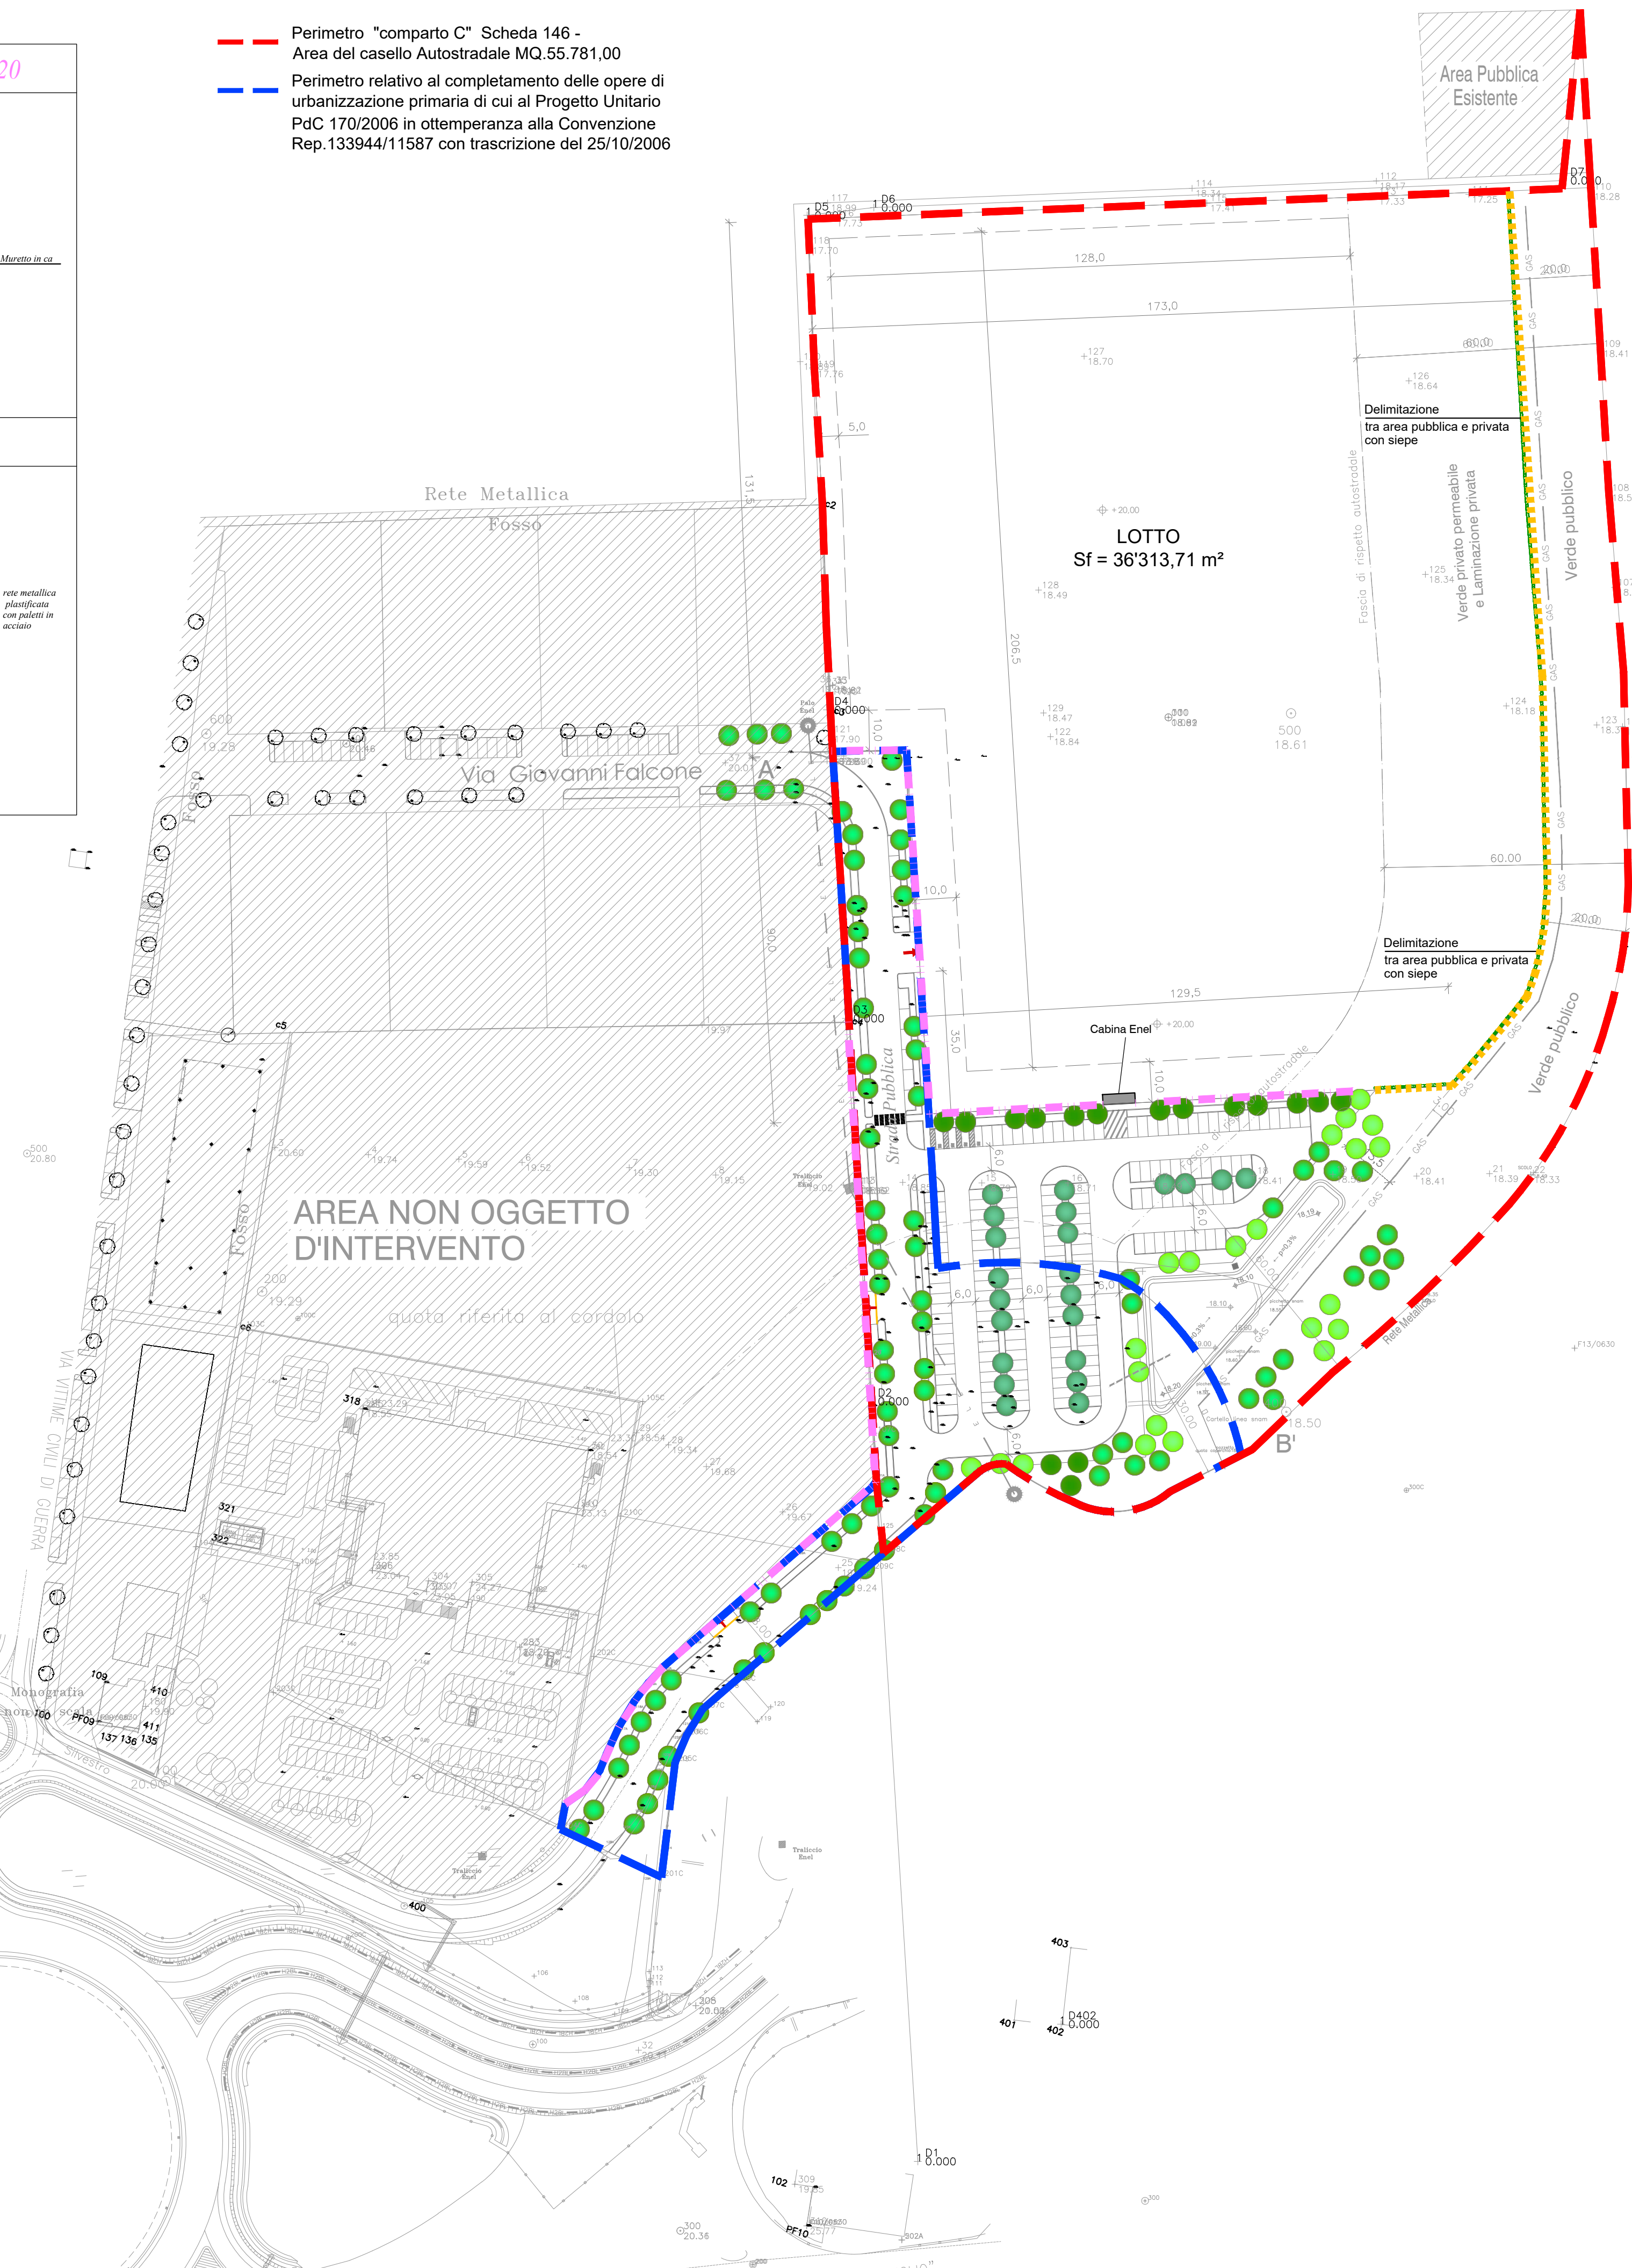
Perimetro "comparto C" Scheda 146 - Area del casello Autostradale MQ.55.781,00

Perimetro relativo al completamento delle opere di urbanizzazione primaria di cui al Progetto Unitario PdC 170/2006 in ottemperanza alla Convenzione Rep.133944/11587 con trascrizione del 25/10/2006

20

Muretto in ca

rete metallica plastificata con paletti in acciaio

Area Pubblica Esistente

D5
D6
D7

128,0

173,0

60,0

5,0

131,5

Rete Metallica

Fosso

Delimitazione tra area pubblica e privata con siepe

LOTTO
Sf = 36'313,71 m²

Fascia di rispetto autostradale

Verde privato permeabile e Laminazione privata

Verde pubblico

206,5

500
18.61

Via Giovanni Falcone

A

A'

10,0

90,0

60,00

20,00

Delimitazione tra area pubblica e privata con siepe

129,5

Cabina Enel

35,0

10,0

Strada Pubblica

Verde pubblico

AREA NON OGGETTO D'INTERVENTO

quota riferita al cordolo

Fosso

VIA VITTIME CIVILI DI GUERRA

6,0

6,0

6,0

6,0

B'

18.50

Rete Metallica

D2

D3

D4

Monografia

Silvestro

400

403

401

402

D402

D1

102

PF10

PF09

300
20.36

500
20.80